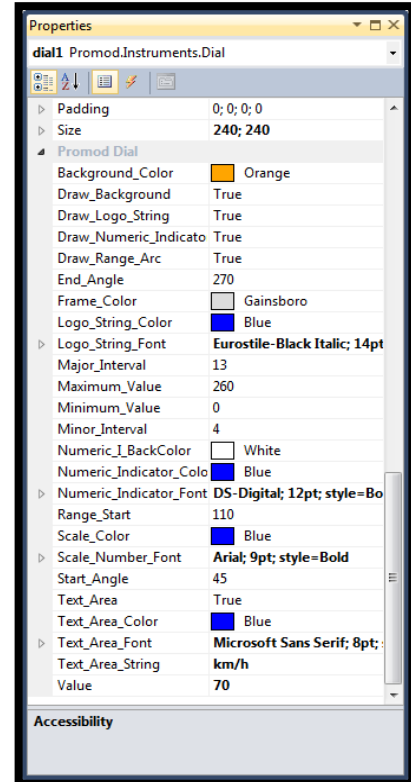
Properties

dial1 Promod.Instruments.Dial

| | |
|---|---|
| Padding | 0; 0; 0; 0 |
| Size | 240; 240 |
| Promod Dial | |
| Background_Color | Orange |
| Draw_Background | True |
| Draw_Logo_String | True |
| Draw_Numeric_Indicato | True |
| Draw_Range_Arc | True |
| End_Angle | 270 |
| Frame_Color | Gainsboro |
| Logo_String_Color | Blue |
| Logo_String_Font | Eurostile-Black Italic; 14pt |
| Major_Interval | 13 |
| Maximum_Value | 260 |
| Minimum_Value | 0 |
| Minor_Interval | 4 |
| Numeric_I_BackColor | White |
| Numeric_Indicator_Colo | Blue |
| Numeric_Indicator_Font | DS-Digital; 12pt; style=Bo |
| Range_Start | 110 |
| Scale_Color | Blue |
| Scale_Number_Font | Arial; 9pt; style=Bold |
| Start_Angle | 45 |
| Text_Area | True |
| Text_Area_Color | Blue |
| Text_Area_Font | Microsoft Sans Serif; 8pt; |
| Text_Area_String | km/h |
| Value | 70 |

Accessibility